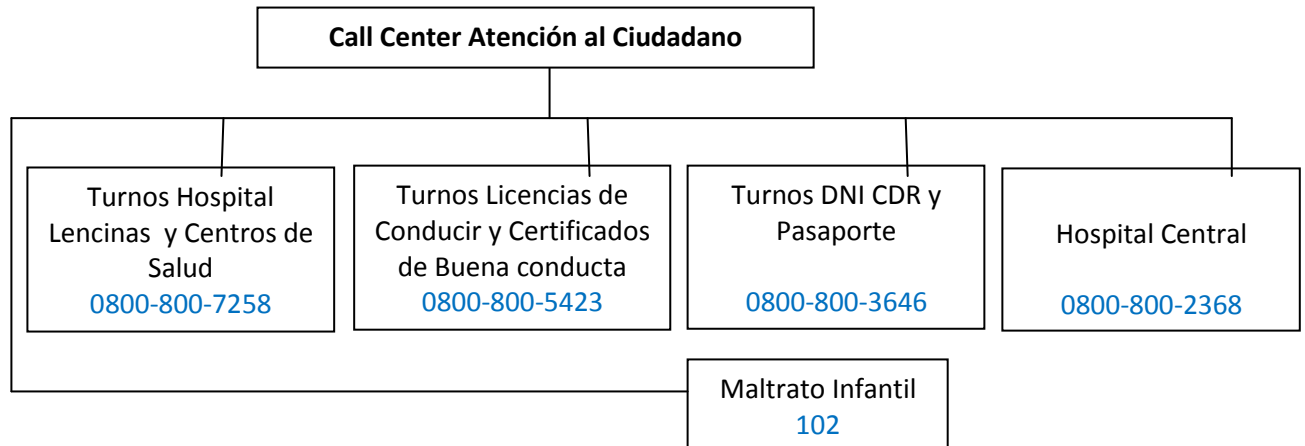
Call Center Atención al Ciudadano

Turnos Hospital Lencinas y Centros de Salud
0800-800-7258

Turnos Licencias de Conducir y Certificados de Buena conducta
0800-800-5423

Turnos DNI CDR y Pasaporte
0800-800-3646

Hospital Central
0800-800-2368

Maltrato Infantil
102